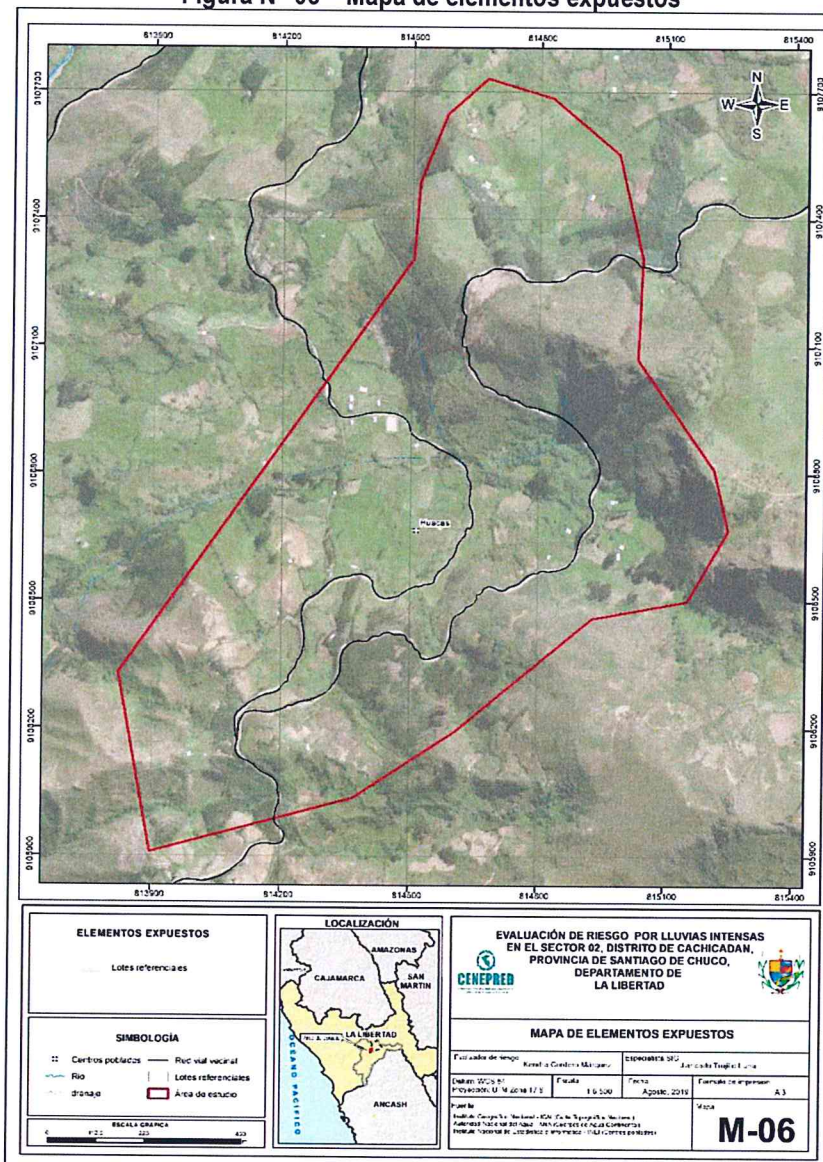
Figura N° 06 – Mapa de elementos expuestos

813900 814200 814500 814800 815100 815400

9107700 9107400 9107100 9106800 9106500 9106200 9105900

N W E S

Huacas

ELEMENTOS EXPUESTOS

Lotes referenciales

SIMBOLOGÍA

Centros poblados
Red vial vecinal
Rio
Lotes referenciales
drenaje
Área de estudio

ESCALA GRÁFICA
0 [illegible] 225 450

LOCALIZACIÓN

AMAZONAS
CAJAMARCA
SAN MARTIN
LA LIBERTAD
OCEANO PACIFICO
ANCASH

CENEPRED

EVALUACIÓN DE RIESGO POR LLUVIAS INTENSAS EN EL SECTOR 02, DISTRITO DE CACHICADAN, PROVINCIA DE SANTIAGO DE CHUCO, DEPARTAMENTO DE LA LIBERTAD

MAPA DE ELEMENTOS EXPUESTOS

Evaluador de riesgo: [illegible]
Especialista SIG: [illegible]
Datum: WGS 84 Proyección: UTM Zona 17 S
Escala: 1:6 500
Fecha: Agosto, 2019
Formato de impresión: A3
Fuente: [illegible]
Mapa
M-06